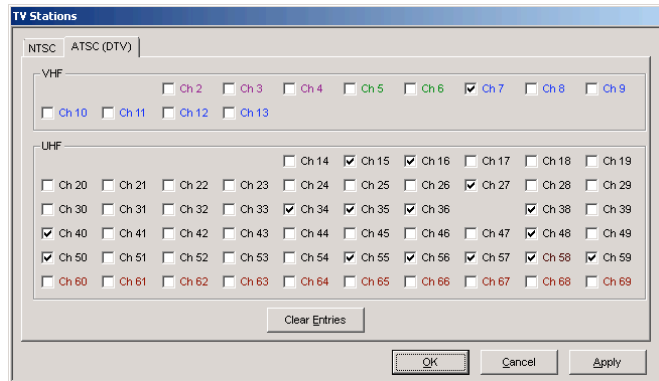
TV Stations

NTSC ATSC (DTV)

VHF

Ch 2 Ch 3 Ch 4 Ch 5 Ch 6 Ch 7 Ch 8 Ch 9
Ch 10 Ch 11 Ch 12 Ch 13

UHF

Ch 14 Ch 15 Ch 16 Ch 17 Ch 18 Ch 19
Ch 20 Ch 21 Ch 22 Ch 23 Ch 24 Ch 25 Ch 26 Ch 27 Ch 28 Ch 29
Ch 30 Ch 31 Ch 32 Ch 33 Ch 34 Ch 35 Ch 36 Ch 38 Ch 39
Ch 40 Ch 41 Ch 42 Ch 43 Ch 44 Ch 45 Ch 46 Ch 47 Ch 48 Ch 49
Ch 50 Ch 51 Ch 52 Ch 53 Ch 54 Ch 55 Ch 56 Ch 57 Ch 58 Ch 59
Ch 60 Ch 61 Ch 62 Ch 63 Ch 64 Ch 65 Ch 66 Ch 67 Ch 68 Ch 69

Clear Entries

OK Cancel Apply